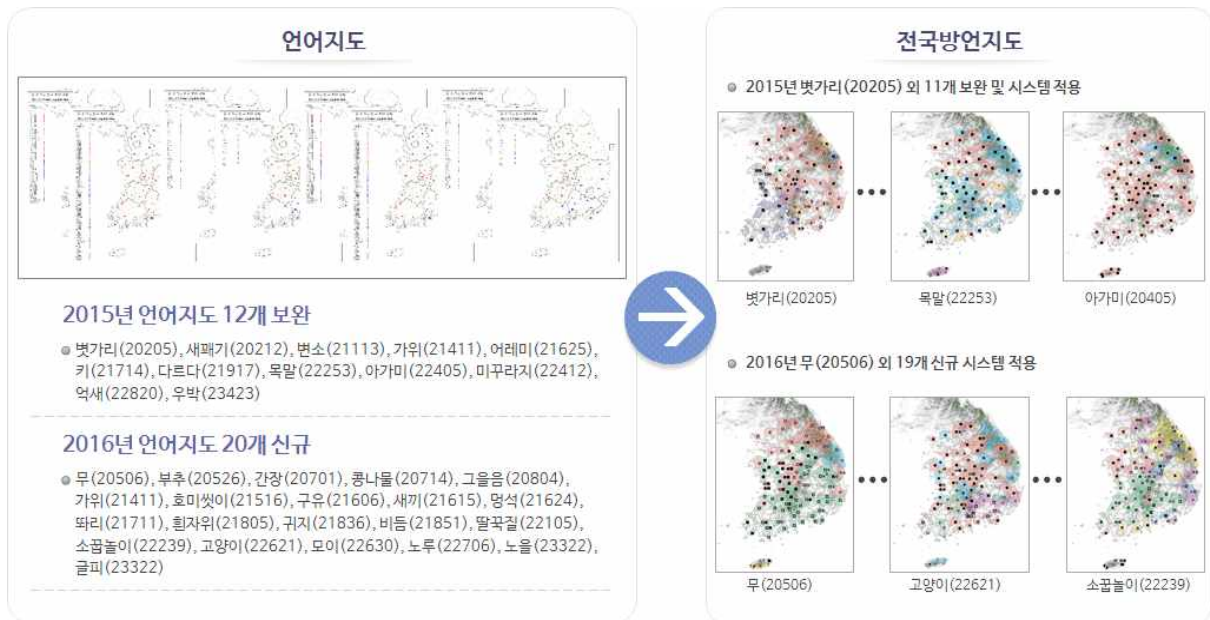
언어지도

2015년 언어지도 12개 보완

벗가리(20205), 새패기(20212), 변소(21113), 가위(21411), 어레미(21625), 키(21714), 다르다(21917), 목말(22253), 아가미(22405), 미꾸라지(22412), 억새(22820), 우박(23423)

2016년 언어지도 20개 신규

무(20506), 부추(20526), 간장(20701), 콩나물(20714), 그을음(20804), 가위(21411), 호미씻이(21516), 구유(21606), 새끼(21615), 멍석(21624), 똬리(21711), 흰자위(21805), 귀지(21836), 비듬(21851), 딸꾹질(22105), 소꿉놀이(22239), 고양이(22621), 모이(22630), 노루(22706), 노을(23322), 글피(23322)

전국방언지도

2015년 볏가리(20205) 외 11개 보완 및 시스템 적용

볏가리(20205)
목말(22253)
아가미(20405)

2016년 무(20506) 외 19개 신규 시스템 적용

무(20506)
고양이(22621)
소꿉놀이(22239)